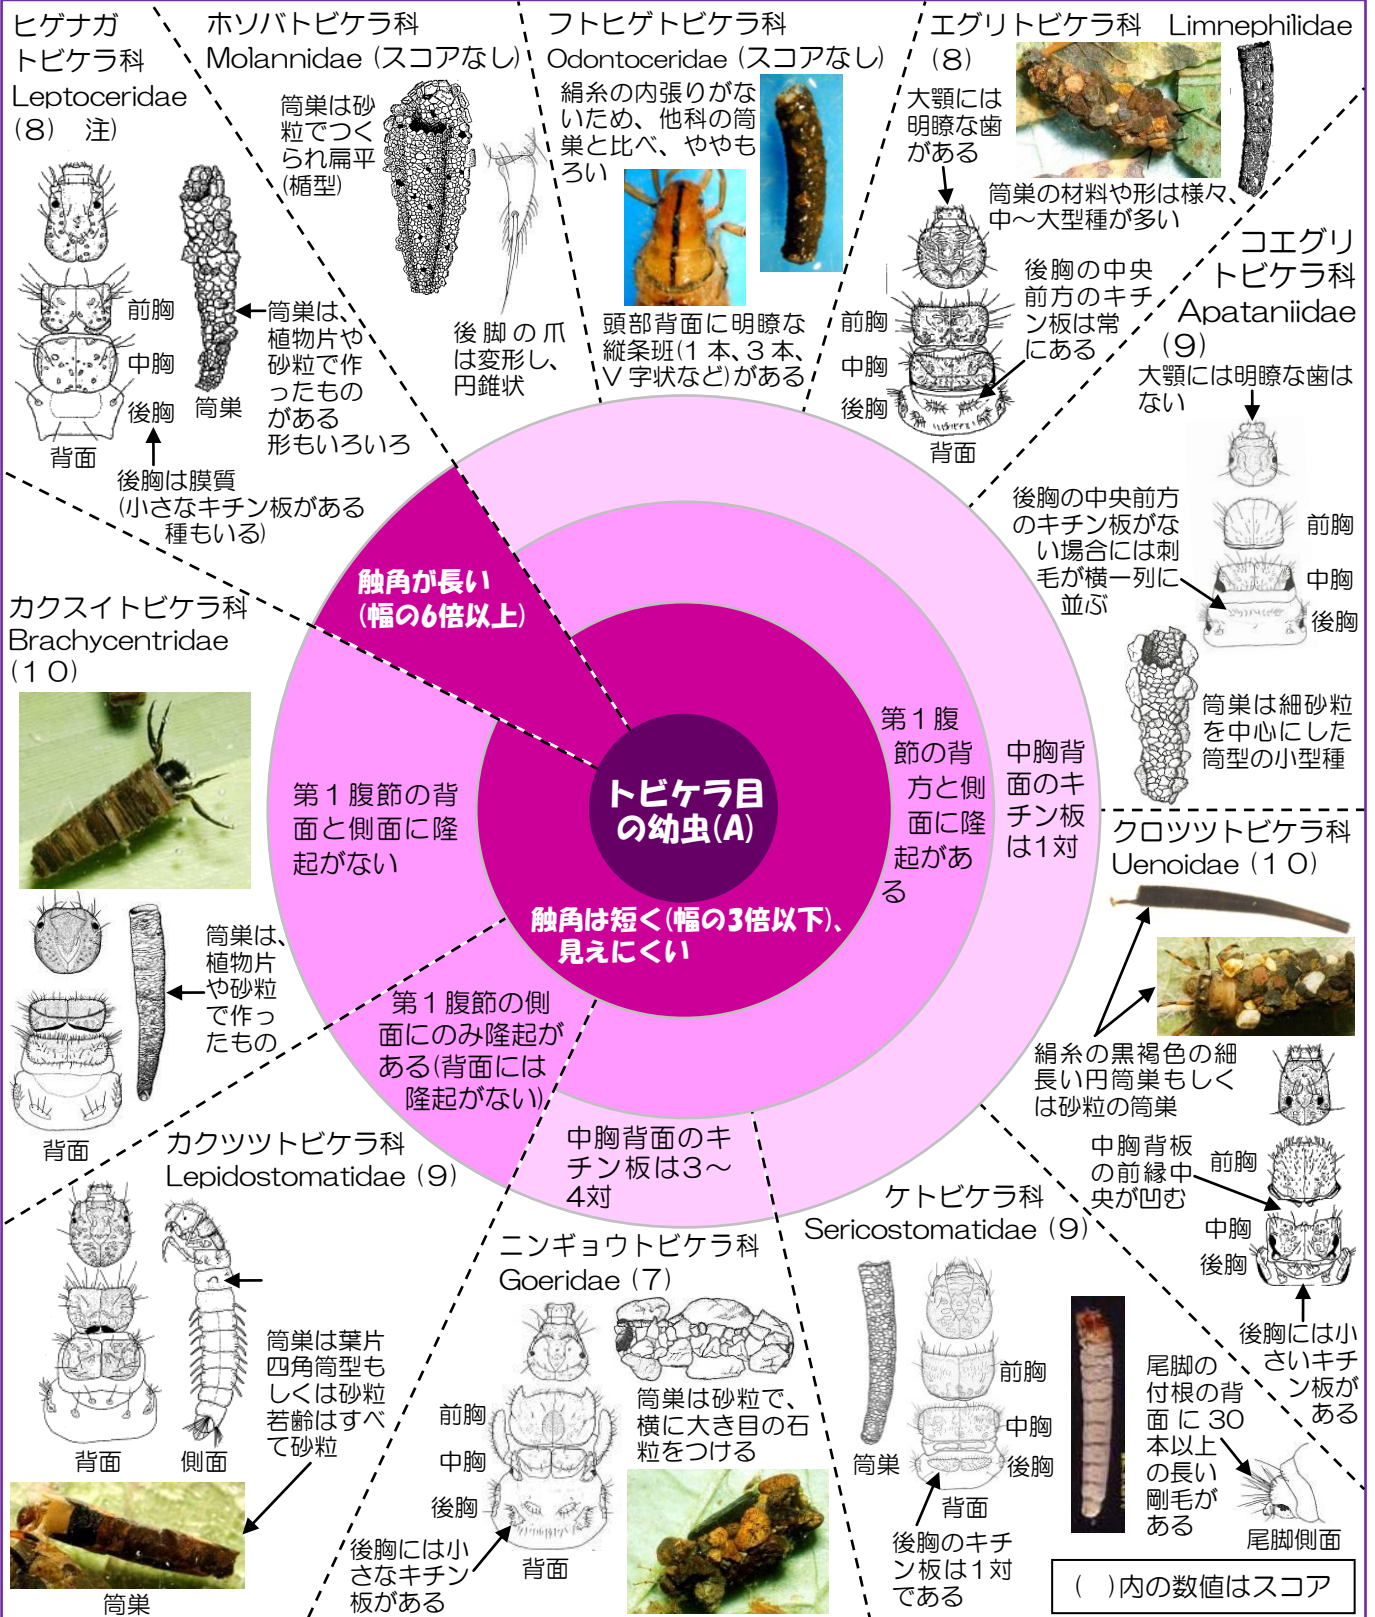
ヒゲナガトビケラ科
Leptoceridae
（8） 注）

前胸
中胸
後胸
背面
筒巣

筒巣は、植物片や砂粒で作ったものがある
形もいろいろ

後胸は膜質
（小さなキチン板がある種もいる）

ホソバトビケラ科
Molannidae（スコアなし）

筒巣は砂粒でつくられ扁平（楯型）

後脚の爪は変形し、円錐状

フトヒゲトビケラ科
Odontoceridae（スコアなし）

絹糸の内張りがないため、他科の筒巣と比べ、ややもろい

頭部背面に明瞭な縦条班（1本、3本、V字状など）がある

エグリトビケラ科 Limnephilidae
（8）

大顎には明瞭な歯がある

筒巣の材料や形は様々、中～大型種が多い

前胸
中胸
後胸
背面

後胸の中央前方のキチン板は常にある

コエグリトビケラ科
Apataniidae
（9）

大顎には明瞭な歯はない

後胸の中央前方のキチン板がない場合には刺毛が横一列に並ぶ

前胸
中胸
後胸

筒巣は細砂粒を中心にした筒型の小型種

触角が長い
（幅の6倍以上）

第1腹節の背方と側面に隆起がある

中胸背面のキチン板は1対

トビケラ目の幼虫（A）

第1腹節の背面と側面に隆起がない

触角は短く（幅の3倍以下）、見えにくい

第1腹節の側面にのみ隆起がある（背面には隆起がない）

中胸背面のキチン板は3～4対

カクスイトビケラ科
Brachycentridae
（10）

筒巣は、植物片や砂粒で作ったもの

背面

クロツツトビケラ科
Uenoidae（10）

絹糸の黒褐色の細長い円筒巣もしくは砂粒の筒巣

中胸背板の前縁中央が凹む

前胸
中胸
後胸

後胸には小さいキチン板がある

カクツツトビケラ科
Lepidostomatidae（9）

背面
側面

筒巣は葉片四角筒型もしくは砂粒
若齢はすべて砂粒

筒巣

ニンギョウトビケラ科
Goeridae（7）

前胸
中胸
後胸
背面

筒巣は砂粒で、横に大き目の石粒をつける

後胸には小さなキチン板がある

ケトビケラ科
Sericostomatidae（9）

筒巣
前胸
中胸
後胸
背面

後胸のキチン板は1対である

尾脚の付根の背面に30本以上の長い剛毛がある

尾脚側面

（ ）内の数値はスコア